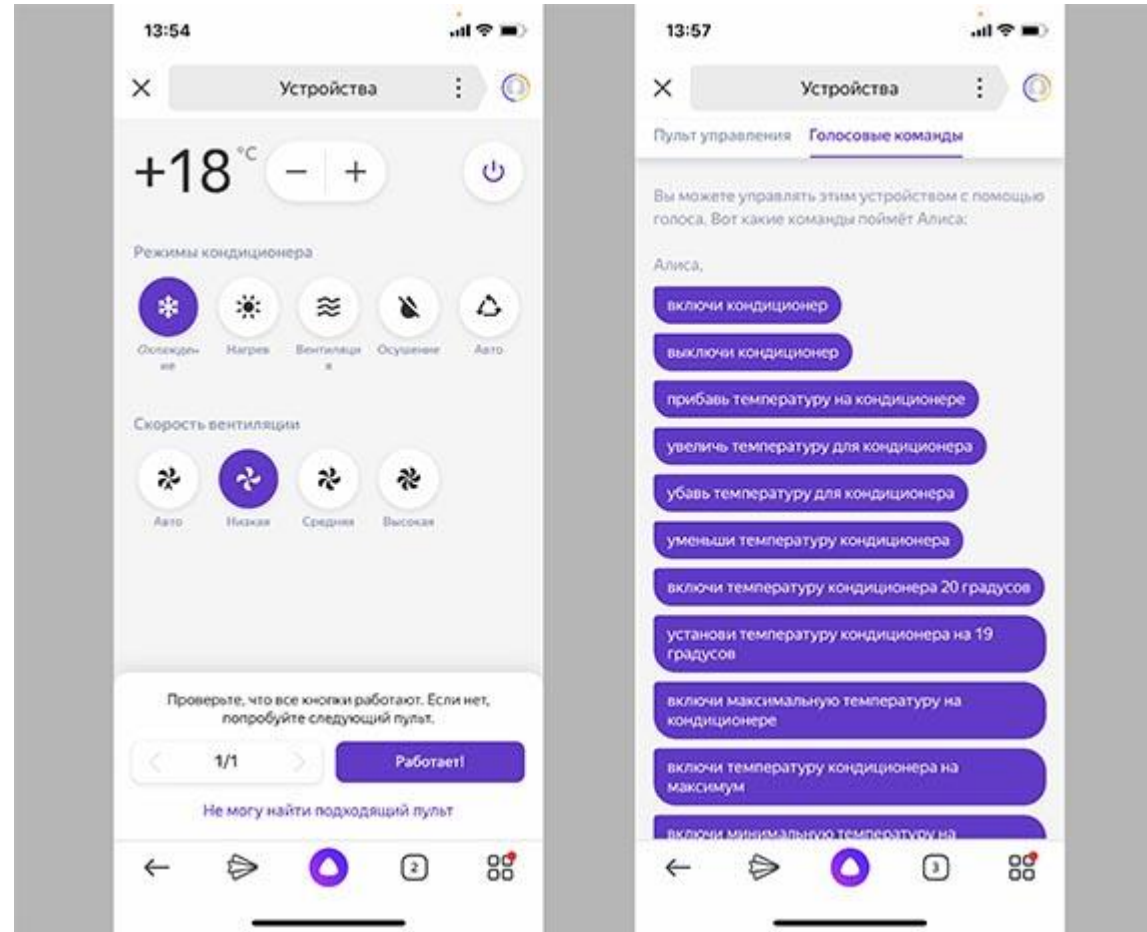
13:54

×

Устройства

+18 °C

−

+

Режимы кондиционера

Охлаждение

Нагрев

Вентиляция

Осушение

Авто

Скорость вентиляции

Авто

Низкая

Средняя

Высокая

Проверьте, что все кнопки работают. Если нет, попробуйте следующий пульт.

1/1

Работает!

Не могу найти подходящий пульт

2

13:57

×

Устройства

Пульт управления

Голосовые команды

Вы можете управлять этим устройством с помощью голоса. Вот какие команды поймёт Алиса:

Алиса,

включи кондиционер

выключи кондиционер

прибавь температуру на кондиционере

увеличь температуру для кондиционера

убавь температуру для кондиционера

уменьши температуру кондиционера

включи температуру кондиционера 20 градусов

установи температуру кондиционера на 19 градусов

включи максимальную температуру на кондиционере

включи температуру кондиционера на максимум

включи минимальную температуру на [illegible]

3